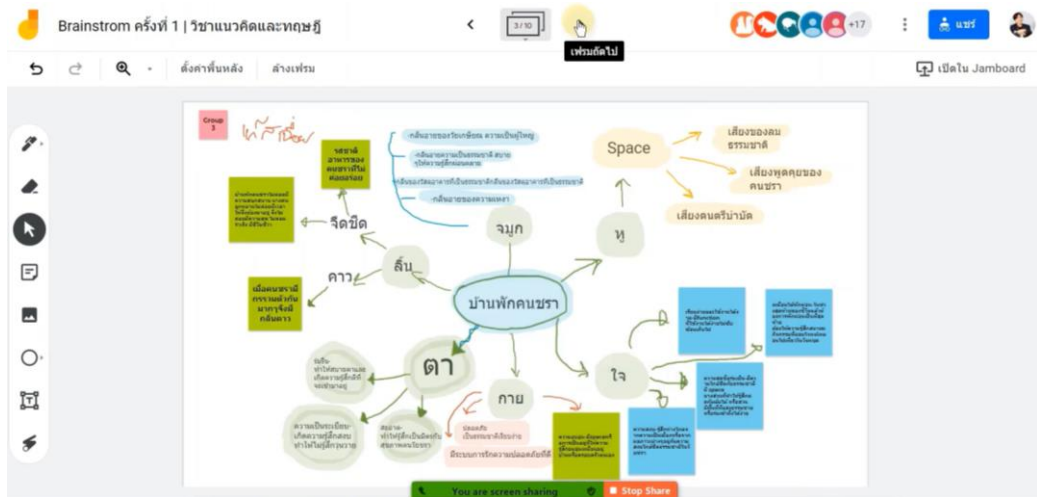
Brainstrom ครั้งที่ 1 | วิชาแนวคิดและทฤษฎี

3/10

เฟรมถัดไป

+17

แชร์

ตั้งค่าพื้นหลัง

ล้างเฟรม

เปิดใน Jamboard

Group 1

ห้าสัมผัส

รสชาติอาหารของคนชราที่ไม่ค่อยแรง

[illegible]

จืดชืด

ลิ้น

คาว

เนื่องจากคนชรามีการรับรสที่ต่างกันมากจึงมีกลิ่นคาว

-กลิ่นอายของวัยเกษียณ ความเป็นผู้ใหญ่

-กลิ่นอายความเป็นธรรมชาติ สบาย ๆ

-กลิ่นของวัสดุอาคารที่เป็นธรรมชาติ

-กลิ่นอายของความเหงา

จมูก

Space

เสียงของลมธรรมชาติ

เสียงพูดคุยของคนชรา

เสียงดนตรีบำบัด

หู

บ้านพักคนชรา

ตา

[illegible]

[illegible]

ความเป็นระเบียบ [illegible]

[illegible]

กาย

ปลอดภัย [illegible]

มีระบบการรักษาความปลอดภัยที่ดี

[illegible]

ใจ

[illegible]

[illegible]

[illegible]

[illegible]

You are screen sharing

Stop Share